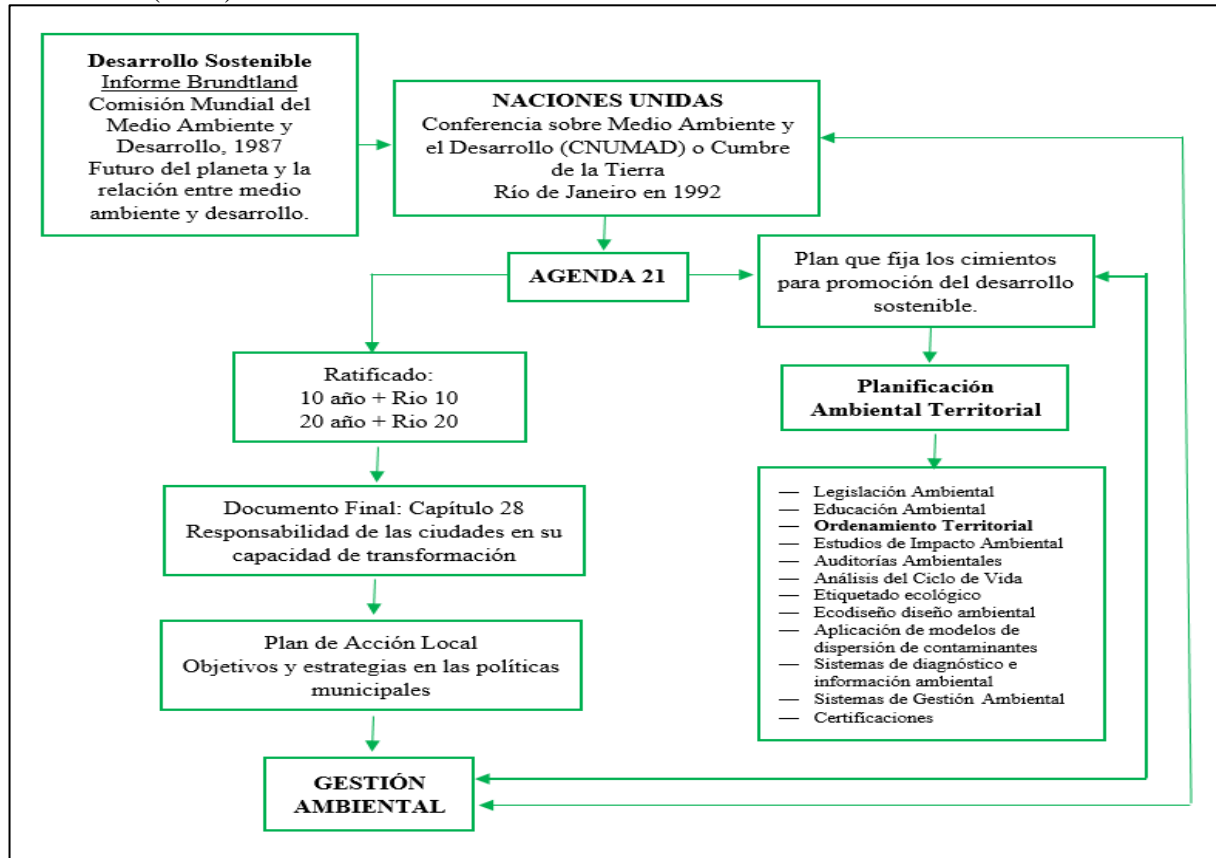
Desarrollo Sostenible
Informe Brundtland
Comisión Mundial del Medio Ambiente y Desarrollo, 1987
Futuro del planeta y la relación entre medio ambiente y desarrollo.

NACIONES UNIDAS
Conferencia sobre Medio Ambiente y el Desarrollo (CNUMAD) o Cumbre de la Tierra
Río de Janeiro en 1992

AGENDA 21

Plan que fija los cimientos para promoción del desarrollo sostenible.

Ratificado:
10 año + Rio 10
20 año + Rio 20

Planificación Ambiental Territorial

— Legislación Ambiental
— Educación Ambiental
— Ordenamiento Territorial
— Estudios de Impacto Ambiental
— Auditorías Ambientales
— Análisis del Ciclo de Vida
— Etiquetado ecológico
— Ecodiseño diseño ambiental
— Aplicación de modelos de dispersión de contaminantes
— Sistemas de diagnóstico e información ambiental
— Sistemas de Gestión Ambiental
— Certificaciones

Documento Final: Capítulo 28
Responsabilidad de las ciudades en su capacidad de transformación

Plan de Acción Local
Objetivos y estrategias en las políticas municipales

GESTIÓN AMBIENTAL